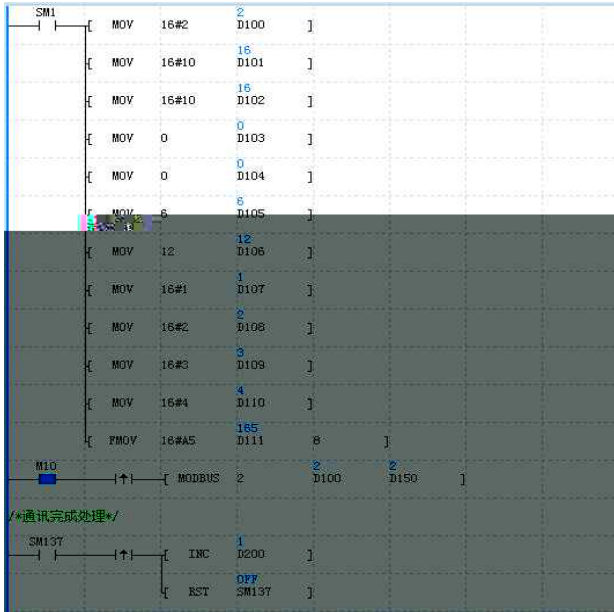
SM1
[ MOV 16#2 2 D100 ]
[ MOV 16#10 16 D101 ]
[ MOV 16#10 16 D102 ]
[ MOV 0 0 D103 ]
[ MOV 0 0 D104 ]
[ MOV 6 6 D105 ]
[ MOV 12 12 D106 ]
[ MOV 16#1 1 D107 ]
[ MOV 16#2 2 D108 ]
[ MOV 16#3 3 D109 ]
[ MOV 16#4 4 D110 ]
[ FMOV 16#A5 165 D111 8 ]
M10
[ MODBUS 2 2 D100 2 D150 ]
/*通讯完成处理*/
SM137
[ INC 1 D200 ]
[ RST OFF SM137 ]